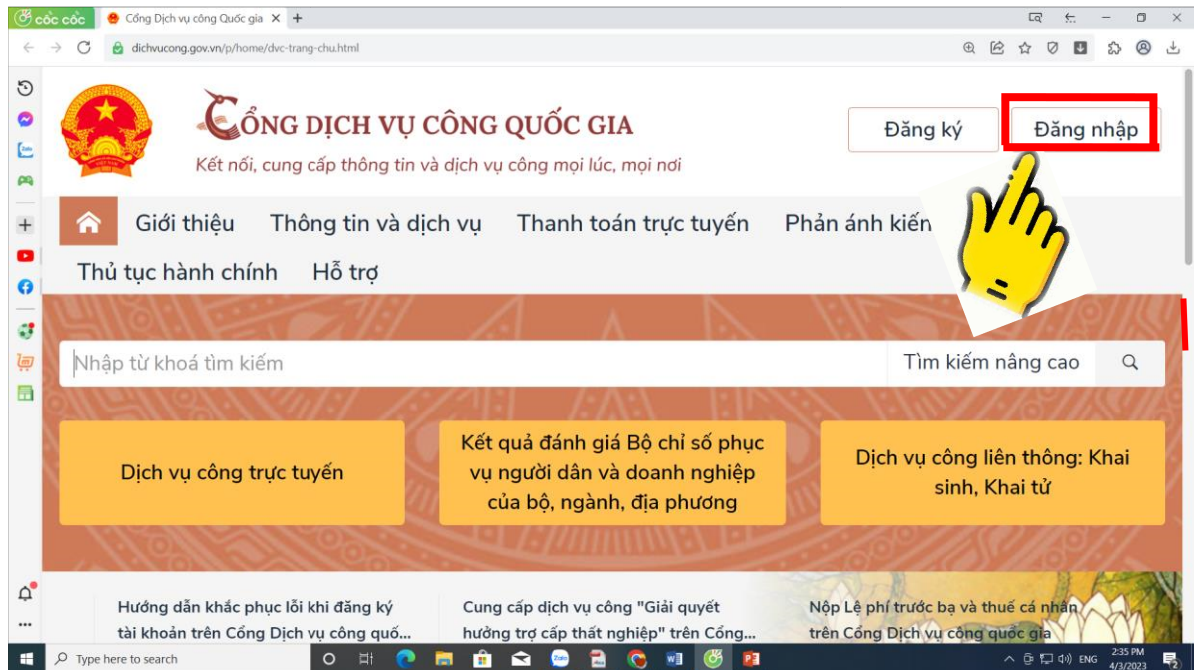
cốc cốc
Cổng Dịch vụ công Quốc gia
dichvucong.gov.vn/p/home/dvc-trang-chu.html

CỔNG DỊCH VỤ CÔNG QUỐC GIA
Kết nối, cung cấp thông tin và dịch vụ công mọi lúc, mọi nơi

Đăng ký
Đăng nhập

Giới thiệu
Thông tin và dịch vụ
Thanh toán trực tuyến
Phản ánh kiến
Thủ tục hành chính
Hỗ trợ

Nhập từ khoá tìm kiếm
Tìm kiếm nâng cao

Dịch vụ công trực tuyến
Kết quả đánh giá Bộ chỉ số phục vụ người dân và doanh nghiệp của bộ, ngành, địa phương
Dịch vụ công liên thông: Khai sinh, Khai tử

Hướng dẫn khắc phục lỗi khi đăng ký tài khoản trên Cổng Dịch vụ công quố...
Cung cấp dịch vụ công "Giải quyết hưởng trợ cấp thất nghiệp" trên Cổng...
Nộp Lệ phí trước bạ và thuế cá nhân trên Cổng Dịch vụ công quốc gia

Type here to search
ENG
2:35 PM
4/3/2023